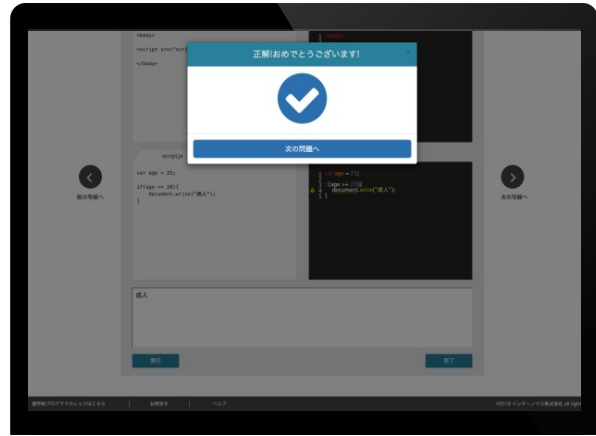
<body>

<script src="scri

</body>

正解!おめでとうございます!

×

次の問題へ

script.js

var age = 25;

if(age >= 20){
document.write("成人");
}

var age = 25;

if(age >= 20){
document.write("成人");
}

前の問題へ

次の問題へ

成人

実行

完了

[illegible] | お問合せ | ヘルプ

©2018 インターノウス株式会社 all rights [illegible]